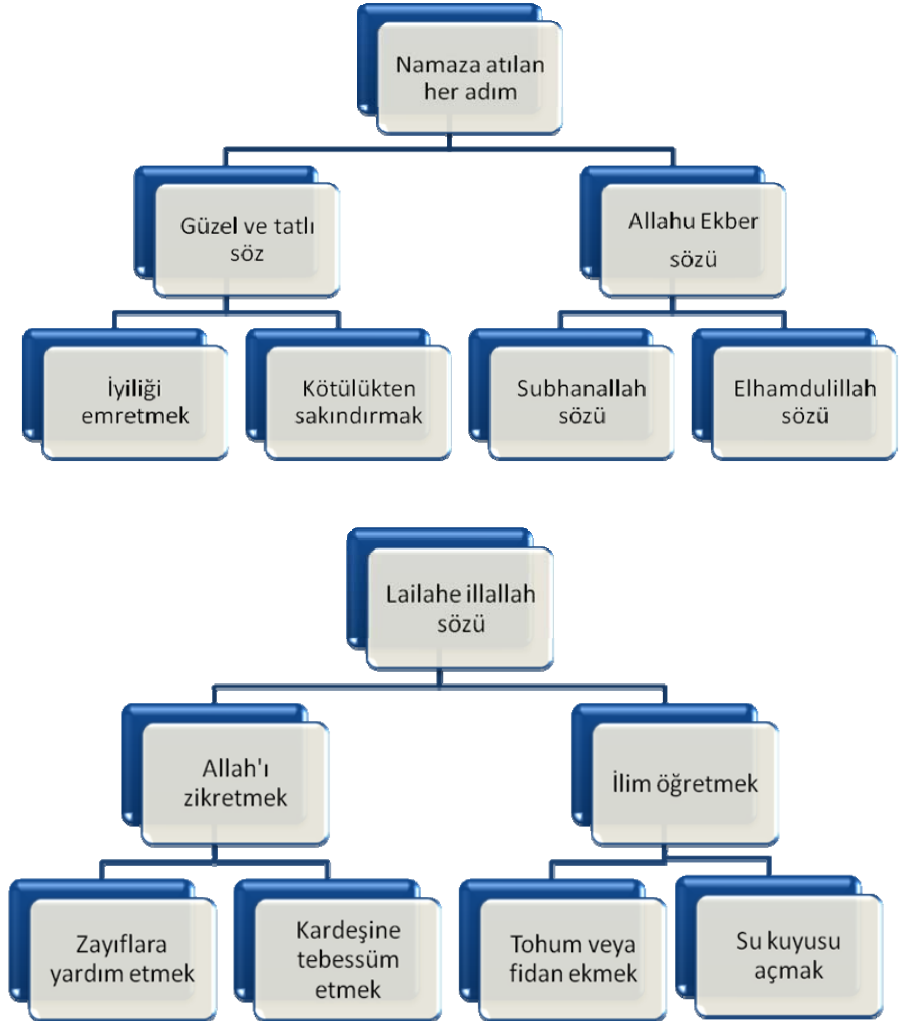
Namaza atılan her adım

Güzel ve tatlı söz

Allahu Ekber sözü

İyiliği emretmek

Kötülükten sakındırmak

Subhanallah sözü

Elhamdulillah sözü

Lailahe illallah sözü

Allah'ı zikretmek

İlim öğretmek

Zayıflara yardım etmek

Kardeşine tebessüm etmek

Tohum veya fidan ekmek

Su kuyusu açmak